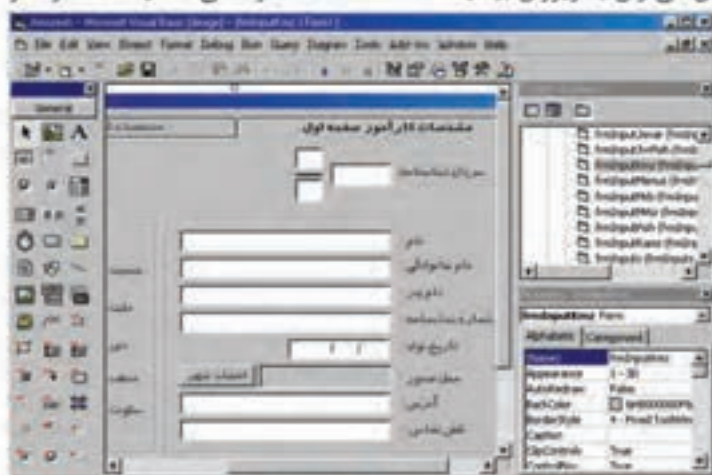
File Edit View Project Format Debug Run Query Diagram Tools Add-Ins Window Help

General

مشخصات کارآموز صفحه اول

نام

نام خانوادگی

نام پدر

تاریخ تولد

محل صدور

آدرس

تلفن تماس

frmInputJavar
frmInputKafalat
frmInputMenue
frmInputMili
frmInputMoz
frmInputNah
frmInputRanet

frmInputmoz Form

Alphabetic Categorized

(Name) frmInputmoz
Appearance 1 - 3D
AutoRedraw False
BackColor
BorderStyle 2 - Sizable
Caption
ClipControls True
ControlBox True